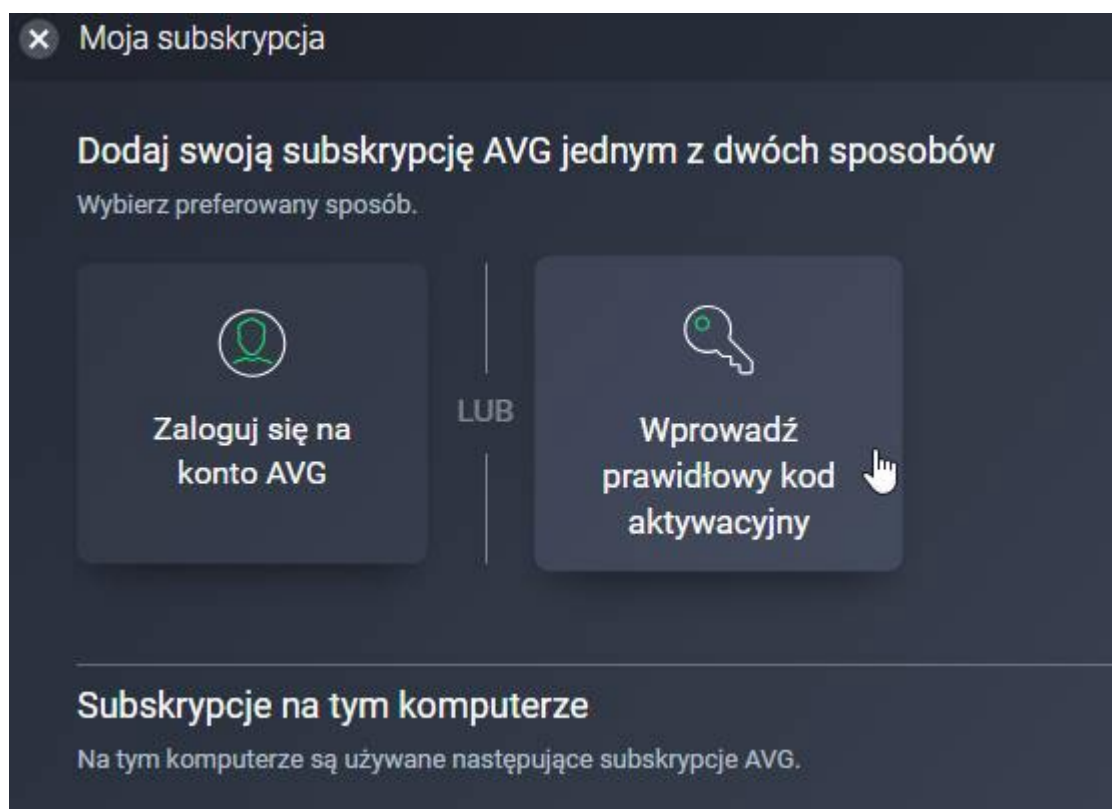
Moja subskrypcja

Dodaj swoją subskrypcję AVG jednym z dwóch sposobów

Wybierz preferowany sposób.

Zaloguj się na konto AVG

LUB

Wprowadź prawidłowy kod aktywacyjny

Subskrypcje na tym komputerze

Na tym komputerze są używane następujące subskrypcje AVG.